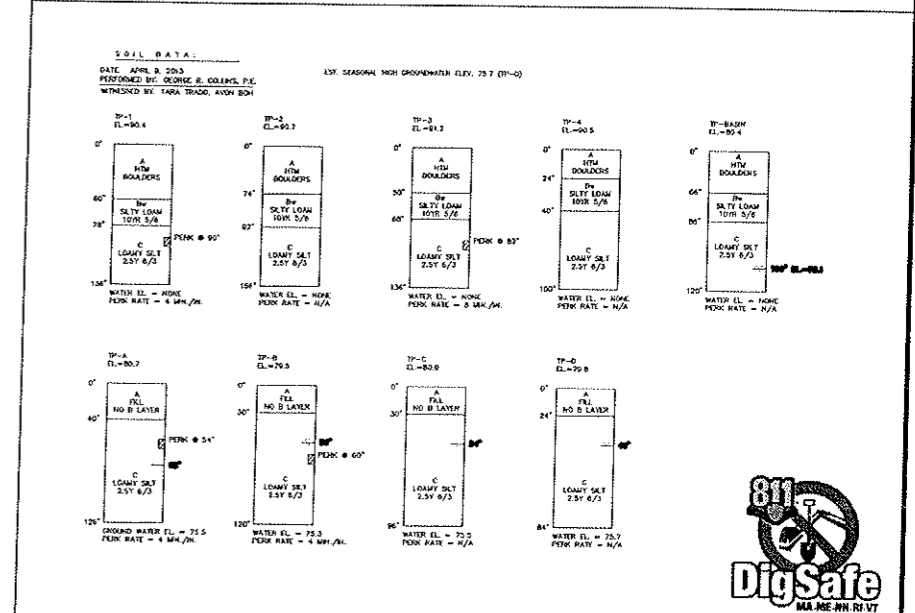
SOIL DATA:

DATE: APRIL 8, 2013
PERFORMED BY: GEORGE R. COLLINS, P.E.
WITNESSED BY: TARA TRADO, AVON BOH

EST. SEASONAL HIGH GROUNDWATER ELEV. 75.7 (TP-D)

TP-1
EL.=90.4
0"
A
HTM
BOULDERS
60"
Bw
SILTY LOAM
10YR 5/6
78"
C
LOAMY SILT
2.5Y 6/3
PERK @ 90"
136"
WATER EL. = NONE
PERK RATE = 4 MIN./IN.

TP-2
EL.=90.7
0"
A
HTM
BOULDERS
74"
Bw
SILTY LOAM
10YR 5/6
82"
C
LOAMY SILT
2.5Y 6/3
156"
WATER EL. = NONE
PERK RATE = N/A

TP-3
EL.=91.2
0"
A
HTM
BOULDERS
50"
Bw
SILTY LOAM
10YR 5/6
68"
C
LOAMY SILT
2.5Y 6/3
PERK @ 82"
136"
WATER EL. = NONE
PERK RATE = 8 MIN./IN.

TP-4
EL.=90.5
0"
A
HTM
BOULDERS
24"
Bw
SILTY LOAM
10YR 5/6
40"
C
LOAMY SILT
2.5Y 6/3
100"
WATER EL. = NONE
PERK RATE = N/A

TP-BASIN
EL.=80.4
0"
A
HTM
BOULDERS
66"
Bw
SILTY LOAM
10YR 5/6
86"
C
LOAMY SILT
2.5Y 6/3
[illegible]
120"
WATER EL. = NONE
PERK RATE = N/A

TP-A
EL.=80.7
0"
A
FILL
NO B LAYER
40"
PERK @ 54"
60"
C
LOAMY SILT
2.5Y 6/3
126"
GROUND WATER EL. = 75.5
PERK RATE = 4 MIN./IN.

TP-B
EL.=79.5
0"
A
FILL
NO B LAYER
30"
50"
PERK @ 60"
C
LOAMY SILT
2.5Y 6/3
120"
WATER EL. = 75.3
PERK RATE = 4 MIN./IN.

TP-C
EL.=80.0
0"
A
FILL
NO B LAYER
30"
54"
C
LOAMY SILT
2.5Y 6/3
96"
WATER EL. = 75.5
PERK RATE = N/A

TP-D
EL.=79.8
0"
A
FILL
NO B LAYER
24"
48"
C
LOAMY SILT
2.5Y 6/3
84"
WATER EL. = 75.7
PERK RATE = N/A

811
DigSafe
MA.ME.NH.RI.VT